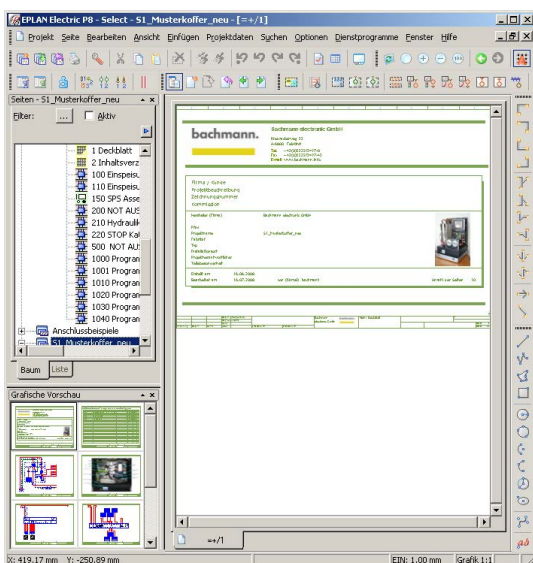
EPLAN Electric P8 - Select - S1_Musterkoffer_neu - [=+/1]

Projekt Seite Bearbeiten Ansicht Einfügen Projektdaten Suchen Optionen Dienstprogramme Fenster Hilfe

Seiten - S1_Musterkoffer_neu

Filter: ... Aktiv

1 Deckblatt
2 Inhaltsverz
100 Einspeisu
110 Einspeisu
150 SPS Asse
200 NOT AUS
210 Hydrauli
220 STOP Kal
500 NOT AUS
1000 Progran
1001 Progran
1010 Progran
1020 Progran
1030 Progran
1040 Progran
Anschlussbeispiele
S1_Musterkoffer_neu

Baum Liste

Grafische Vorschau

bachmann.

Sudensee electronic GmbH

Firma / Kunde
Projektbeschreibung
Zeichnungsnummer
Kommission

Hersteller (Firma)
Sudensee electronic GmbH

Projektname
S1_Musterkoffer_neu

Erstellt am 16.06.2006
Bearbeitet am 16.07.2006

=+/1

X: 419.17 mm Y: -250.89 mm

EIN: 1.00 mm Grafik 1:1